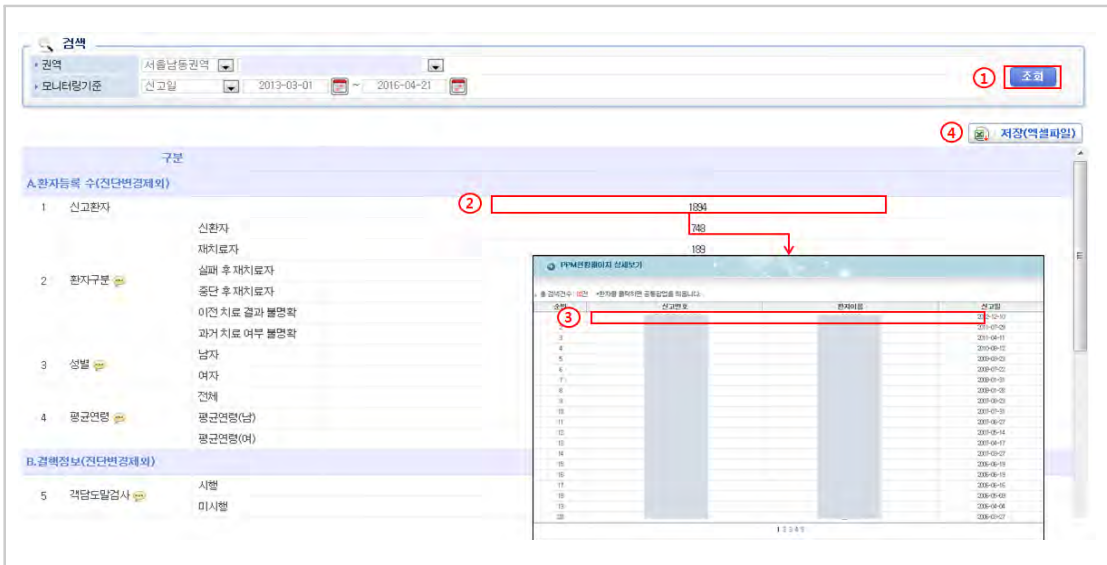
검색
권역 서흡남동권역
모니터링기준 신고일 2013-03-01 ~ 2016-04-21
① 조회
④ 저장(엑셀파일)

| 구분 | | |
|---|---|---|
| A.환자등록 수(진단변경제외) | | |
| 1 신고환자 | | ② 1894 |
| 2 환자구분 | 신환자 | 748 |
| | 재치료자 | 189 |
| | 실패 후 재치료자 | |
| | 중단 후 재치료자 | |
| | 이전 치료 결과 불명확 | |
| | 과거 치료 여부 불명확 | |
| 3 성별 | 남자 | |
| | 여자 | |
| | 전체 | |
| 4 평균연령 | 평균연령(남) | |
| | 평균연령(여) | |
| B.결핵정보(진단변경제외) | | |
| 5 객담도말검사 | 시행 | |
| | 미시행 | |

PPM전환페이지 상세보기
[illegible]

| 순번 | 신고번호 | 환자이름 | 신고일 |
|---|---|---|---|
| ③ | | | 2012-12-10 |
| 2 | | | 2011-07-29 |
| 3 | | | 2011-04-11 |
| 4 | | | 2010-08-12 |
| 5 | | | 2009-03-23 |
| 6 | | | 2009-07-02 |
| 7 | | | 2008-01-31 |
| 8 | | | 2008-01-30 |
| 9 | | | 2008-03-23 |
| 10 | | | 2007-07-31 |
| 11 | | | 2007-06-07 |
| 12 | | | 2007-05-14 |
| 13 | | | 2007-04-17 |
| 14 | | | 2007-03-27 |
| 15 | | | 2006-06-19 |
| 16 | | | 2006-06-19 |
| 17 | | | 2006-06-16 |
| 18 | | | 2006-05-09 |
| 19 | | | 2006-05-08 |
| 20 | | | 2006-03-27 |

1 2 3 4 5